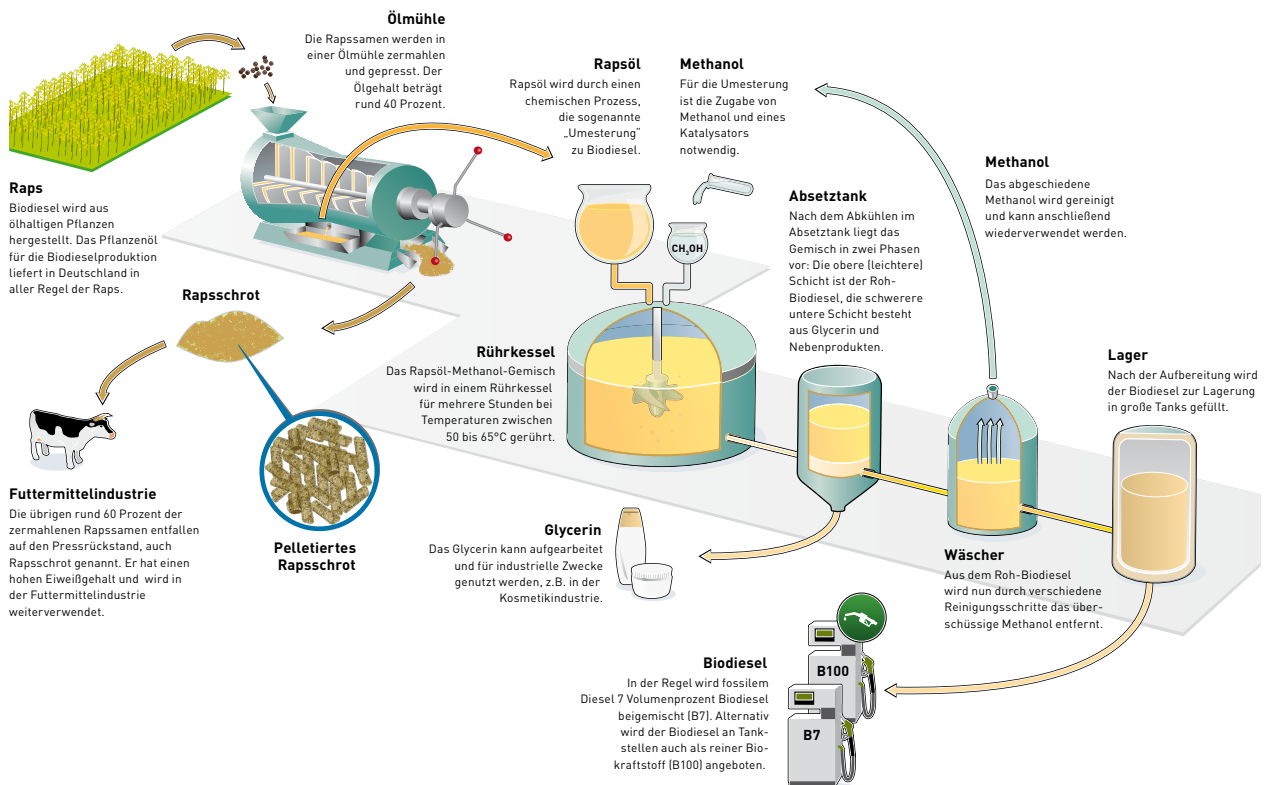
Ölmühle
Die Rapssamen werden in einer Ölmühle zermahlen und gepresst. Der Ölgehalt beträgt rund 40 Prozent.

Raps
Biodiesel wird aus ölhaltigen Pflanzen hergestellt. Das Pflanzenöl für die Biodieselproduktion liefert in Deutschland in aller Regel der Raps.

Rapsöl
Rapsöl wird durch einen chemischen Prozess, die sogenannte „Umesterung" zu Biodiesel.

Methanol
Für die Umesterung ist die Zugabe von Methanol und eines Katalysators notwendig.

Methanol
Das abgeschiedene Methanol wird gereinigt und kann anschließend wiederverwendet werden.

$CH_3OH$

Absetztank
Nach dem Abkühlen im Absetztank liegt das Gemisch in zwei Phasen vor: Die obere (leichtere) Schicht ist der Roh-Biodiesel, die schwerere untere Schicht besteht aus Glycerin und Nebenprodukten.

Rapsschrot

Rührkessel
Das Rapsöl-Methanol-Gemisch wird in einem Rührkessel für mehrere Stunden bei Temperaturen zwischen 50 bis 65°C gerührt.

Lager
Nach der Aufbereitung wird der Biodiesel zur Lagerung in große Tanks gefüllt.

Futtermittelindustrie
Die übrigen rund 60 Prozent der zermahlenen Rapssamen entfallen auf den Pressrückstand, auch Rapsschrot genannt. Er hat einen hohen Eiweißgehalt und wird in der Futtermittelindustrie weiterverwendet.

Pelletiertes Rapsschrot

Glycerin
Das Glycerin kann aufgearbeitet und für industrielle Zwecke genutzt werden, z.B. in der Kosmetikindustrie.

Wäscher
Aus dem Roh-Biodiesel wird nun durch verschiedene Reinigungsschritte das überschüssige Methanol entfernt.

Biodiesel
In der Regel wird fossilem Diesel 7 Volumenprozent Biodiesel beigemischt (B7). Alternativ wird der Biodiesel an Tankstellen auch als reiner Biokraftstoff (B100) angeboten.

B100

B7